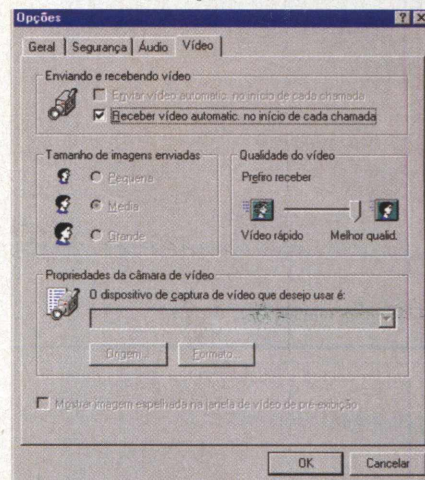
Opções

Geral | Segurança | Áudio | Vídeo

Enviando e recebendo vídeo

Enviar vídeo automatic. no início de cada chamada

Receber vídeo automatic. no início de cada chamada

Tamanho de imagens enviadas

Pequena

Média

Grande

Qualidade do vídeo

Prefiro receber

Vídeo rápido

Melhor qualid.

Propriedades da câmara de vídeo

O dispositivo de captura de vídeo que desejo usar é:

Origem...

Formato...

Mostrar imagem espelhada na janela de vídeo de pré-exibição

OK

Cancelar